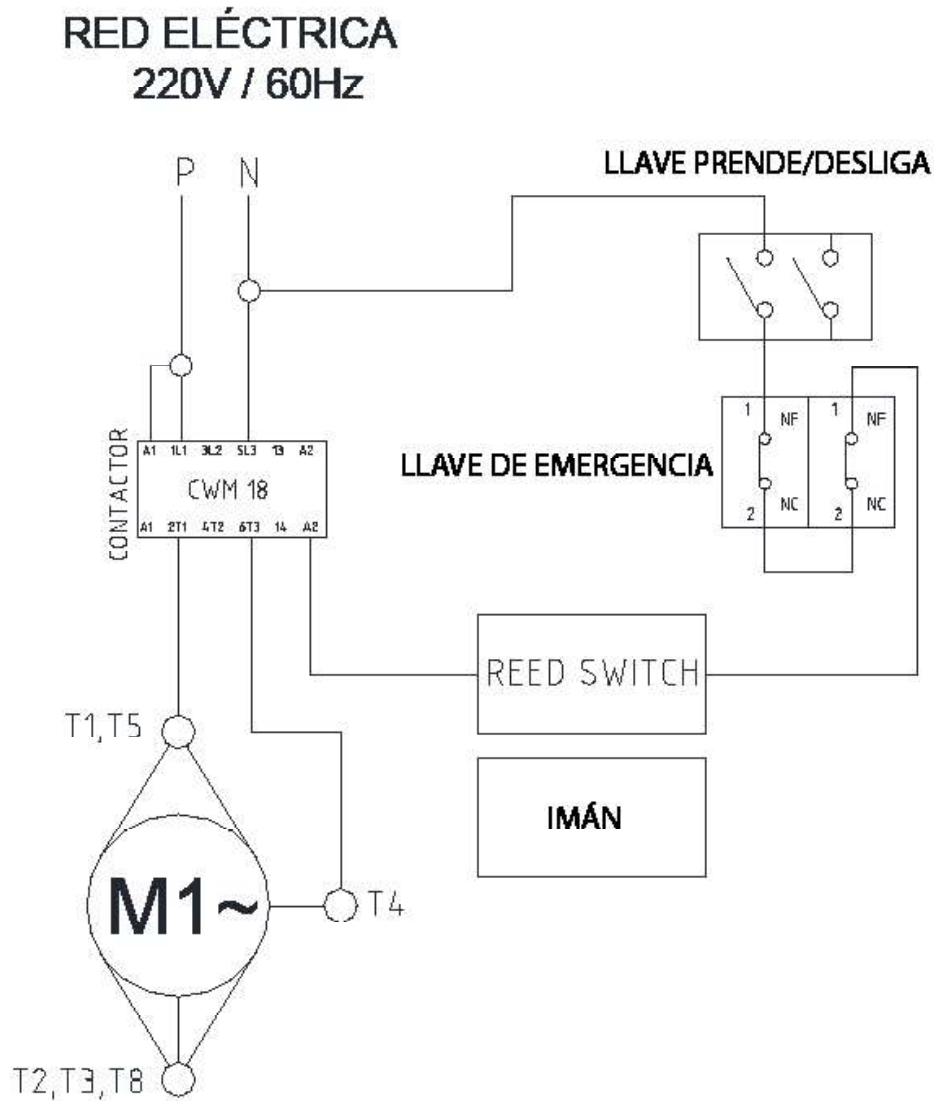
RED ELÉCTRICA
220V / 60Hz

P N

LLAVE PRENDE/DESLIGA

CONTACTOR

A1 1L1 3L2 5L3 13 A2
CWM 18
A1 2T1 4T2 6T3 14 A2

LLAVE DE EMERGENCIA

1 NF 1 NF
2 NC 2 NC

REED SWITCH

IMÁN

T1,T5

M1~

T4

T2,T3,T8